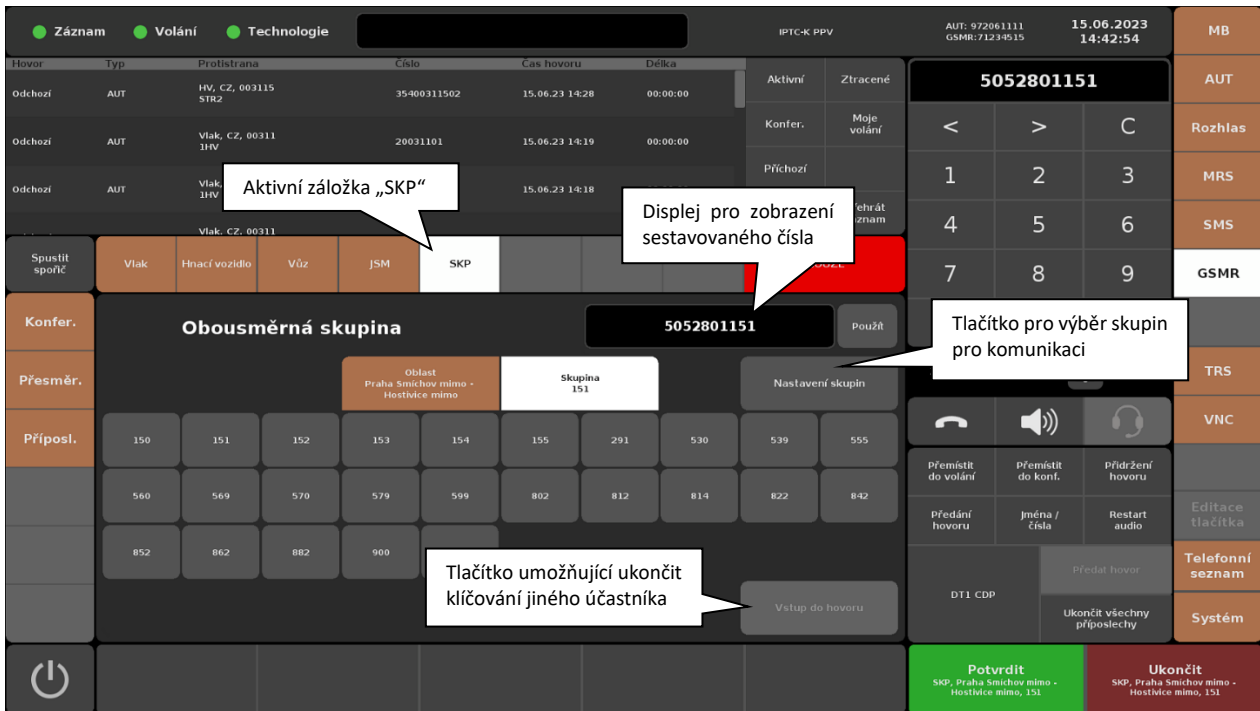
Záznam Volání Technologie

IPTC-K PPV

AUT: 972061111
GSMR:71234515

15.06.2023
14:42:54

MB

| Hovor | Typ | Protistrana | Číslo | Čas hovoru | Délka |
|---|---|---|---|---|---|
| Odchozí | AUT | HV, CZ, 003115 STR2 | 35400311502 | 15.06.23 14:28 | 00:00:00 |
| Odchozí | AUT | Vlak, CZ, 00311 1HV | 20031101 | 15.06.23 14:19 | 00:00:00 |
| Odchozí | AUT | Vlak, 1HV | | 15.06.23 14:18 | |
| | | Vlak, CZ, 00311 | | | |

Aktivní
Ztracené
Konfer.
Moje volání
Příchozí
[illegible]ehrát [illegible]znam

5052801151

AUT
< > C
Rozhlas
1 2 3
MRS
4 5 6
SMS
7 8 9
GSMR

Aktivní záložka „SKP"

Displej pro zobrazení sestavovaného čísla

Spustit spořič
Vlak
Hnací vozidlo
Vůz
JSM
SKP

Konfer.
Obousměrná skupina
5052801151
Použít

Tlačítko pro výběr skupin pro komunikaci

Přesměr.
Oblast
Praha Smíchov mimo - Hostivice mimo
Skupina
151
Nastavení skupin

TRS

Příposl.

150 151 152 153 154 155 291 530 539 555
560 569 570 579 599 802 812 814 822 842
852 862 882 900

VNC

Přemístit do volání
Přemístit do konf.
Přidržení hovoru
Předání hovoru
Jména / čísla
Restart audio

Editace tlačítka

Tlačítko umožňující ukončit klíčování jiného účastníka

Vstup do hovoru

DT1 CDP
Předat hovor
Ukončit všechny příposlechy

Telefonní seznam
Systém

Potvrdit
SKP, Praha Smíchov mimo - Hostivice mimo, 151

Ukončit
SKP, Praha Smíchov mimo - Hostivice mimo, 151